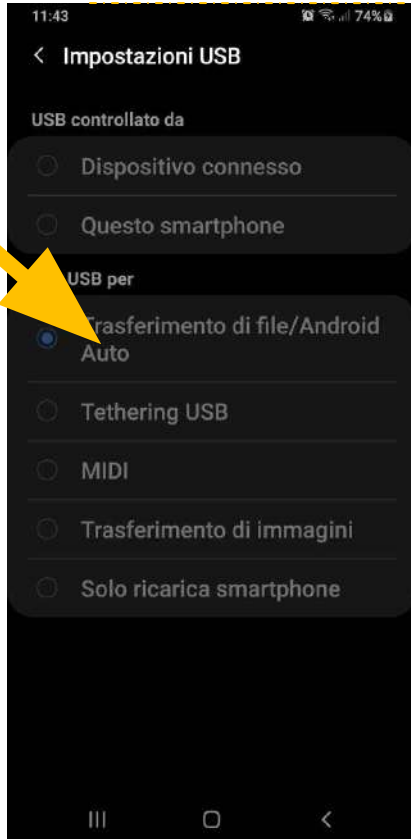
11:43 74%

< Impostazioni USB

USB controllato da

Dispositivo connesso

Questo smartphone

USB per

Trasferimento di file/Android Auto

Tethering USB

MIDI

Trasferimento di immagini

Solo ricarica smartphone